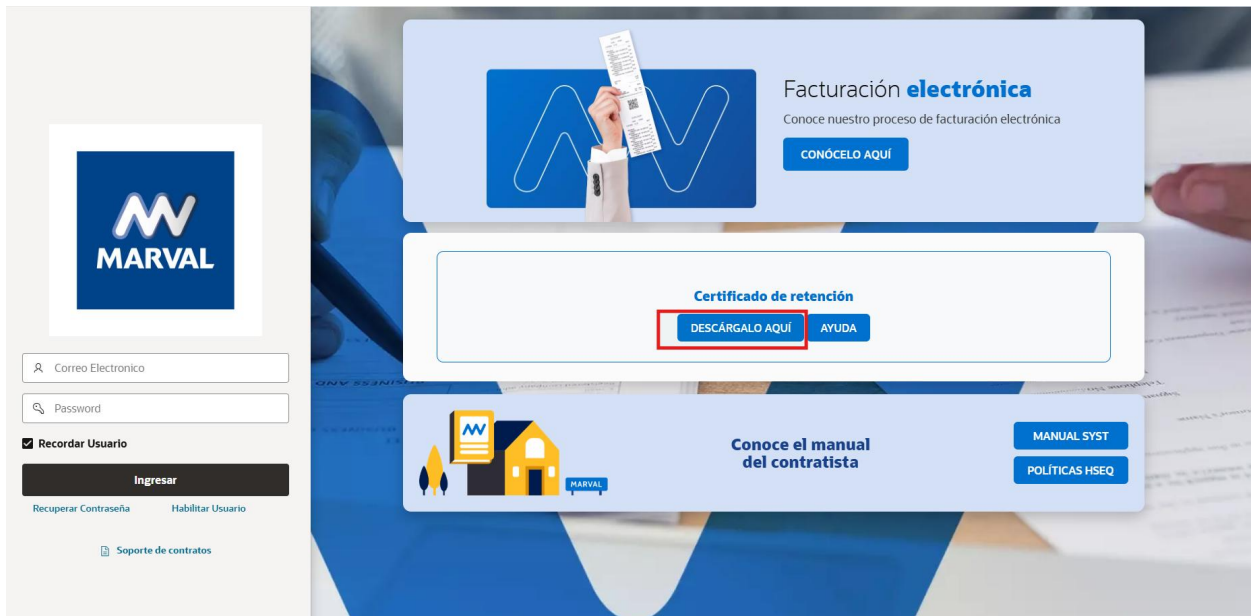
MARVAL

Correo Electronico

Password

Recordar Usuario

Ingresar

Recuperar Contraseña

Habilitar Usuario

Soporte de contratos

Facturación electrónica

Conoce nuestro proceso de facturación electrónica

CONÓCELO AQUÍ

Certificado de retención

DESCÁRGALO AQUÍ

AYUDA

MARVAL

Conoce el manual del contratista

MANUAL SYST

POLÍTICAS HSEQ